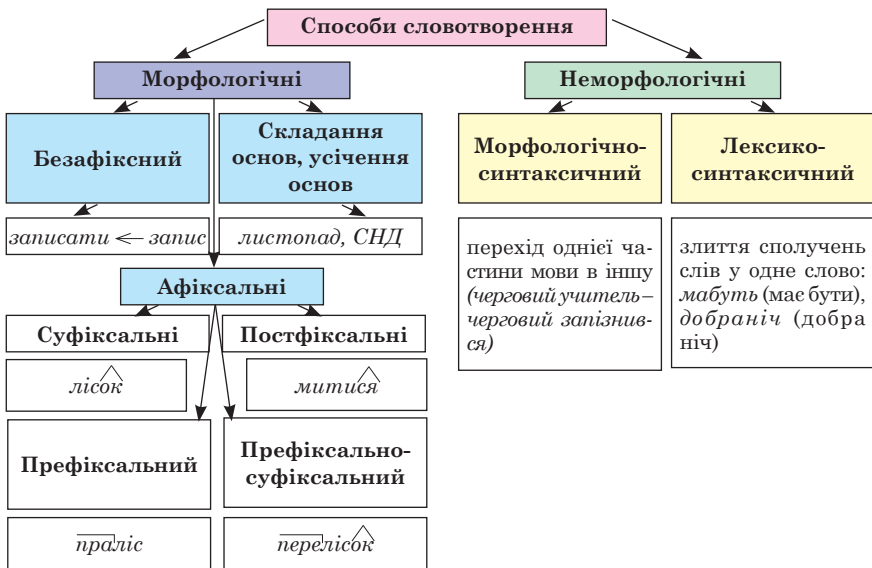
Способи словотворення

Морфологічні

Неморфологічні

Безафіксний

Складання основ, усічення основ

записати ← запис

листопад, СНД

Афіксальні

Суфіксальні

Постфіксальні

лісок

митися

Префіксальний

Префіксально-суфіксальний

$\overline{\text{пра}}\text{ліс}$

$\overline{\text{пере}}\text{ліс}\widehat{\text{ок}}$

Морфологічно-синтаксичний

Лексико-синтаксичний

перехід однієї частини мови в іншу (черговий учитель – черговий запізнився)

злиття сполучень слів у одне слово: мабуть (має бути), добраніч (добра ніч)